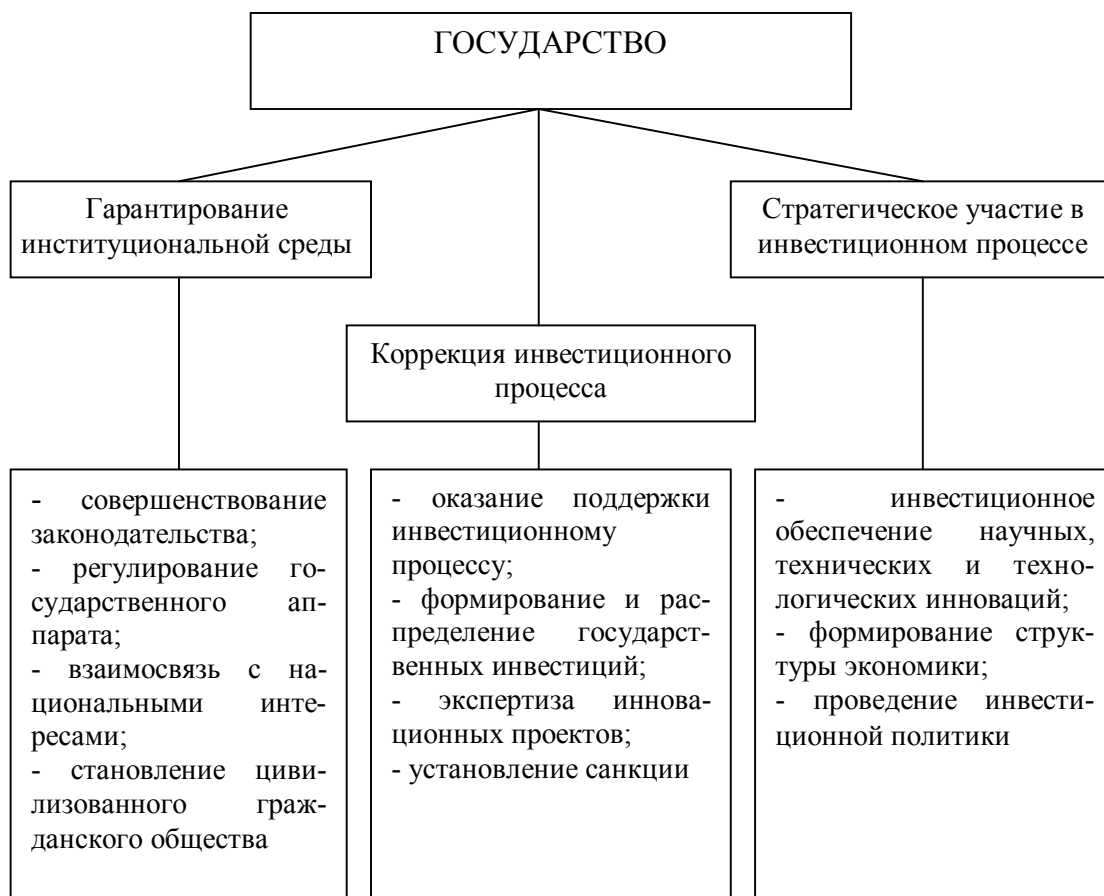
ГОСУДАРСТВО

Гарантирование институциональной среды

Коррекция инвестиционного процесса

Стратегическое участие в инвестиционном процессе

- совершенствование законодательства;
- регулирование государственного аппарата;
- взаимосвязь с национальными интересами;
- становление цивилизованного гражданского общества

- оказание поддержки инвестиционному процессу;
- формирование и распределение государственных инвестиций;
- экспертиза инновационных проектов;
- установление санкции

- инвестиционное обеспечение научных, технических и технологических инноваций;
- формирование структуры экономики;
- проведение инвестиционной политики